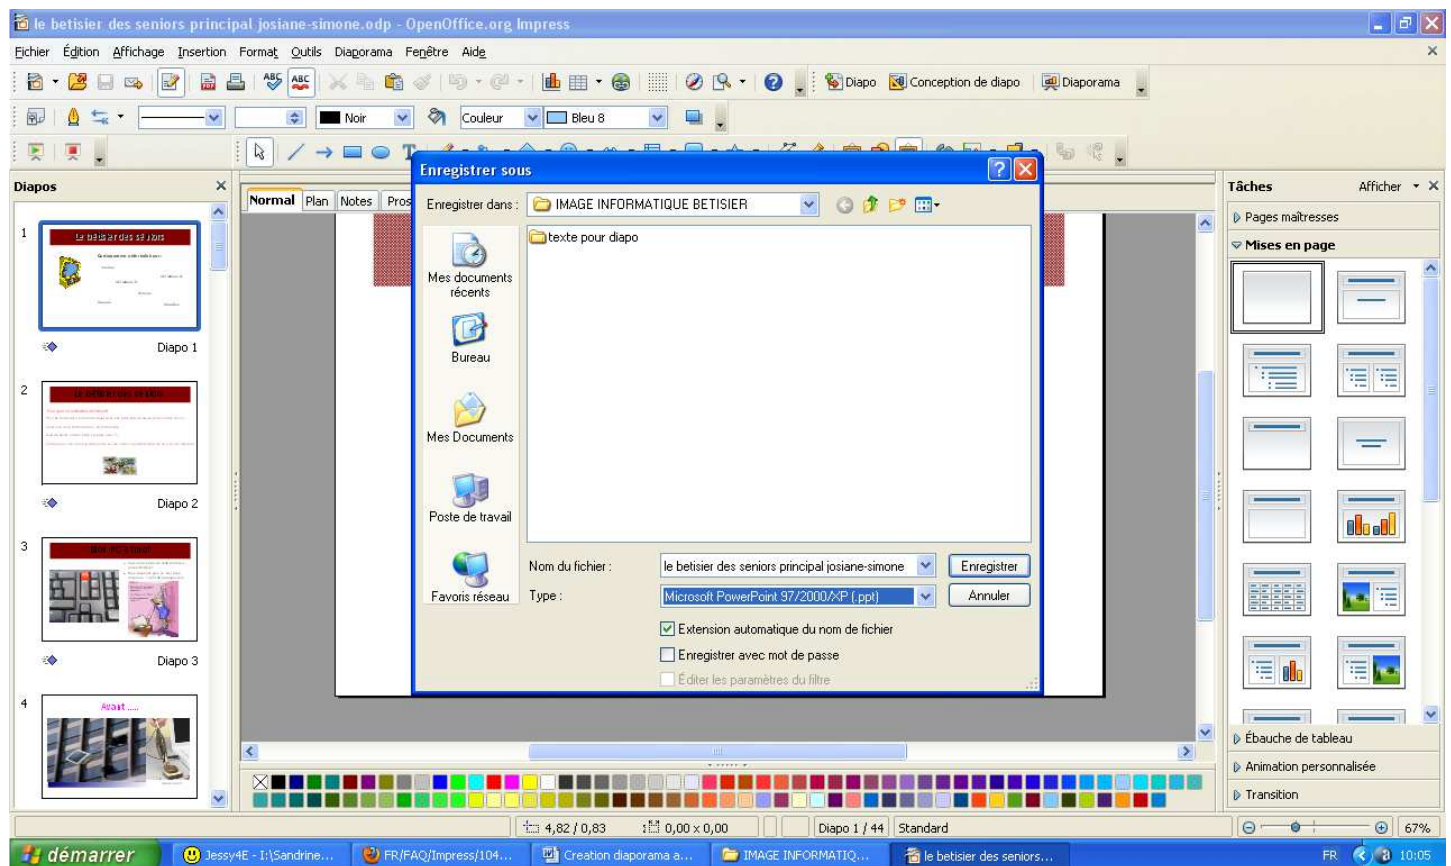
le betisier des seniors principal josiane-simone.odp - OpenOffice.org Impress

Fichier Édition Affichage Insertion Format Outils Diaporama Fenêtre Aide

Diapo Conception de diapo Diaporama

Noir Couleur Bleu 8

Diapos

1 Le bêtisier des séniors

Diapo 1

2 Le bêtisier des séniors

Diapo 2

3 Mon PC's tout

Diapo 3

4 Avant .....

Normal Plan Notes Pros

Enregistrer sous

Enregistrer dans : IMAGE INFORMATIQUE BETISIER

texte pour diapo

Mes documents récents

Bureau

Mes Documents

Poste de travail

Favoris réseau

Nom du fichier : le betisier des seniors principal josiane-simone

Type : Microsoft PowerPoint 97/2000/XP (.ppt)

Enregistrer

Annuler

Extension automatique du nom de fichier

Enregistrer avec mot de passe

Éditer les paramètres du filtre

Tâches Afficher

Pages maîtresses

Mises en page

Ébauche de tableau

Animation personnalisée

Transition

4,82 / 0,83 0,00 x 0,00 Diapo 1 / 44 Standard 67%

démarrer Jessy4E - I:\Sandrine... FR/FAQ/Impress/104... Creation diaporama a... IMAGE INFORMATIQ... le betisier des seniors...

FR 10:05